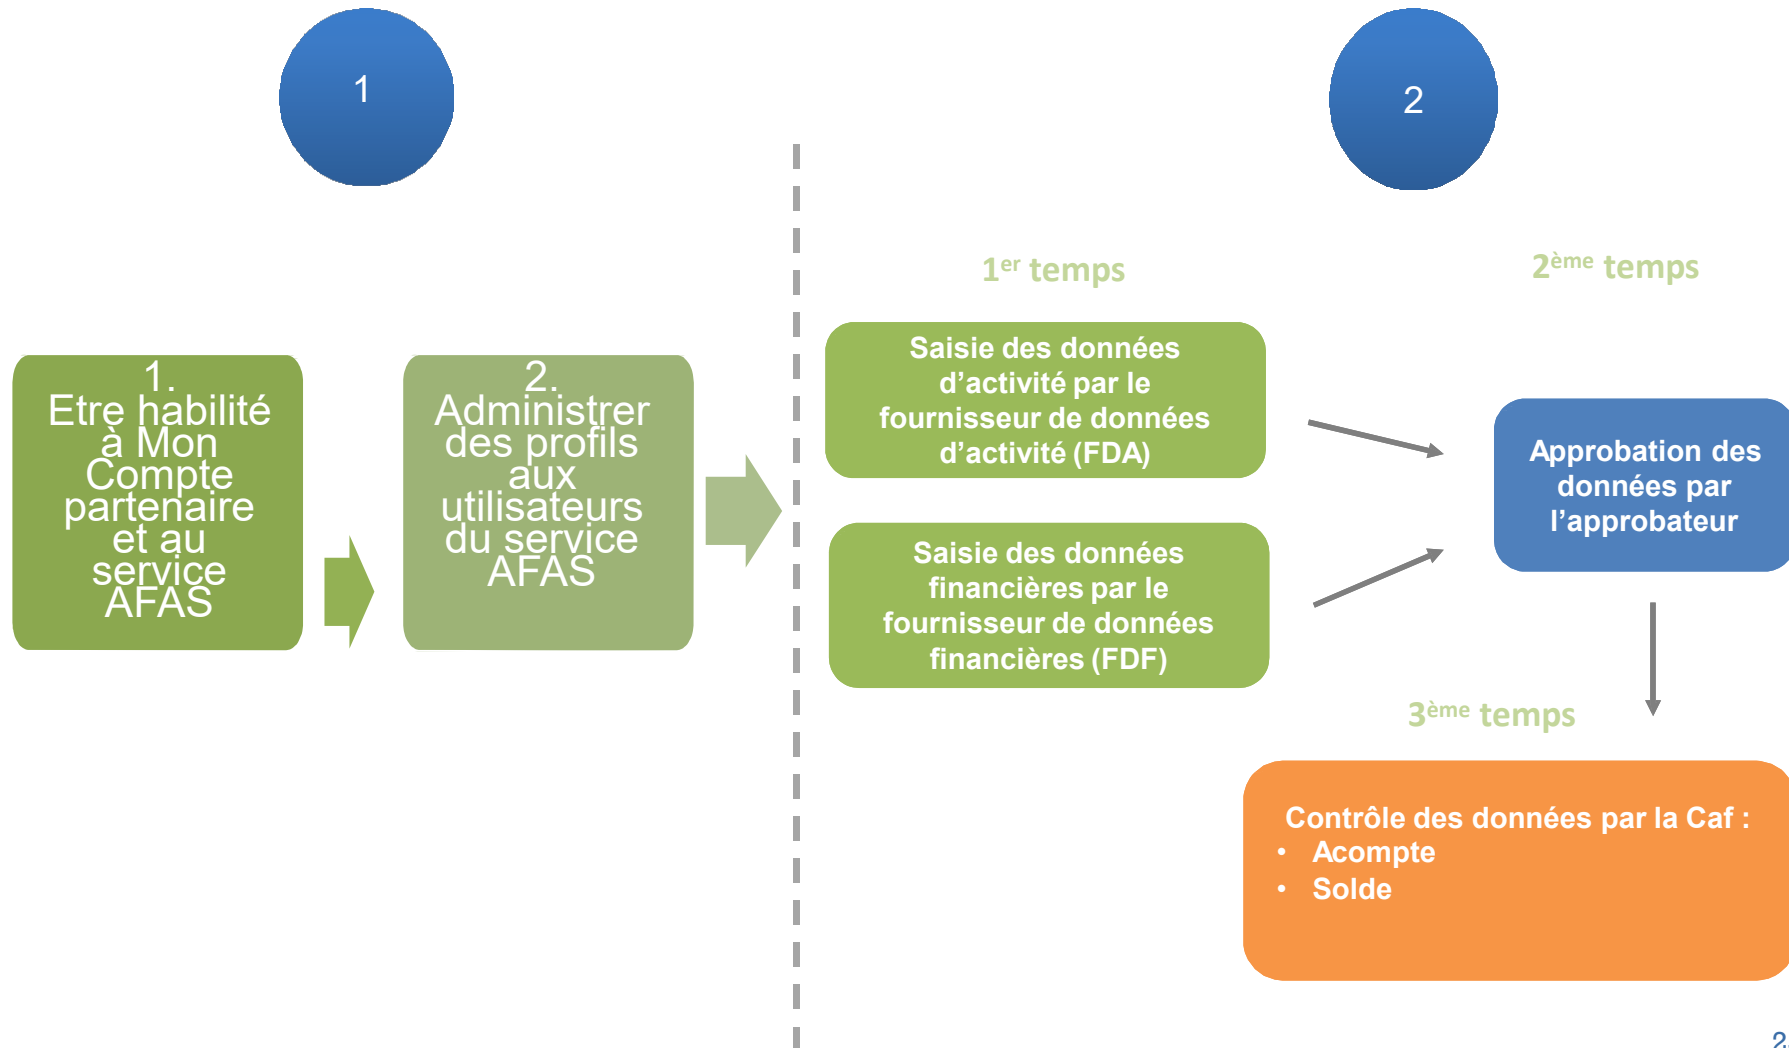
1

2

1. Etre habilité à Mon Compte partenaire et au service AFAS

2. Administrer des profils aux utilisateurs du service AFAS

1$^{er}$ temps

2$^{ème}$ temps

Saisie des données d'activité par le fournisseur de données d'activité (FDA)

Saisie des données financières par le fournisseur de données financières (FDF)

Approbation des données par l'approbateur

3$^{ème}$ temps

Contrôle des données par la Caf :
• Acompte
• Solde

2